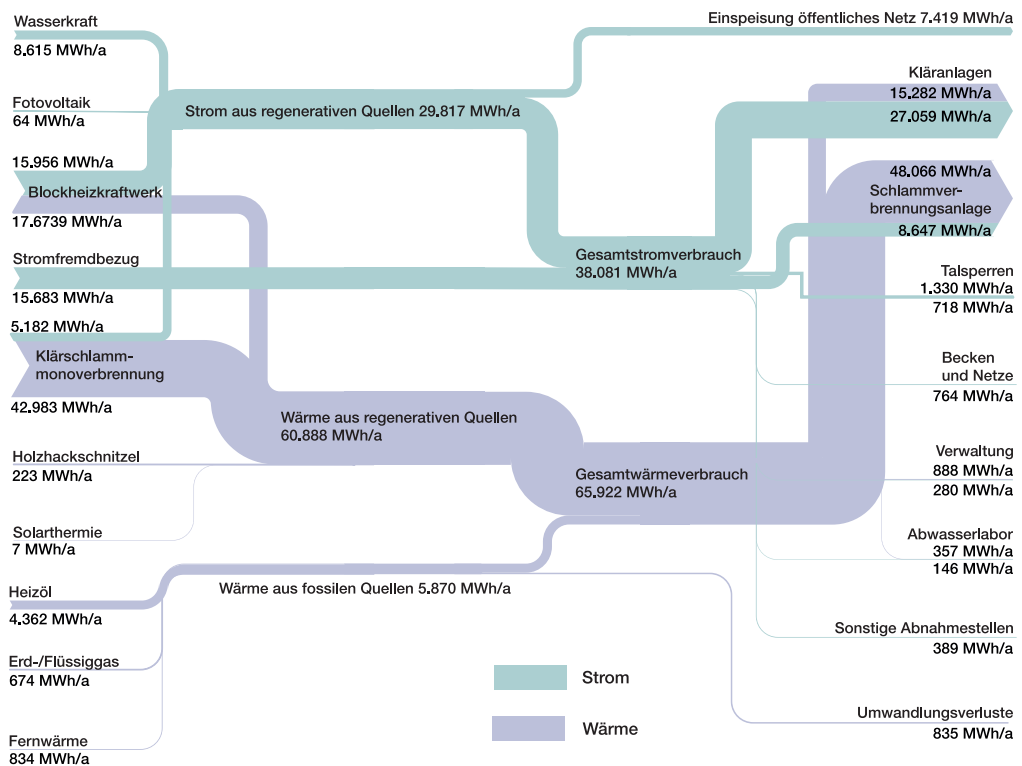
Wasserkraft
8.615 MWh/a

Fotovoltaik
64 MWh/a

15.956 MWh/a
Blockheizkraftwerk
17.6739 MWh/a

Stromfremdbezug
15.683 MWh/a

5.182 MWh/a
Klärschlamm-
monoverbrennung
42.983 MWh/a

Holzhackschnitzel
223 MWh/a

Solarthermie
7 MWh/a

Heizöl
4.362 MWh/a

Erd-/Flüssiggas
674 MWh/a

Fernwärme
834 MWh/a

Strom aus regenerativen Quellen 29.817 MWh/a

Gesamtstromverbrauch
38.081 MWh/a

Wärme aus regenerativen Quellen
60.888 MWh/a

Gesamtwärmeverbrauch
65.922 MWh/a

Wärme aus fossilen Quellen 5.870 MWh/a

Einspeisung öffentliches Netz 7.419 MWh/a

Kläranlagen
15.282 MWh/a
27.059 MWh/a

48.066 MWh/a
Schlammver-
brennungsanlage
8.647 MWh/a

Talsperren
1.330 MWh/a
718 MWh/a

Becken
und Netze
764 MWh/a

Verwaltung
888 MWh/a
280 MWh/a

Abwasserlabor
357 MWh/a
146 MWh/a

Sonstige Abnahmestellen
389 MWh/a

Umwandlungsverluste
835 MWh/a

Strom

Wärme